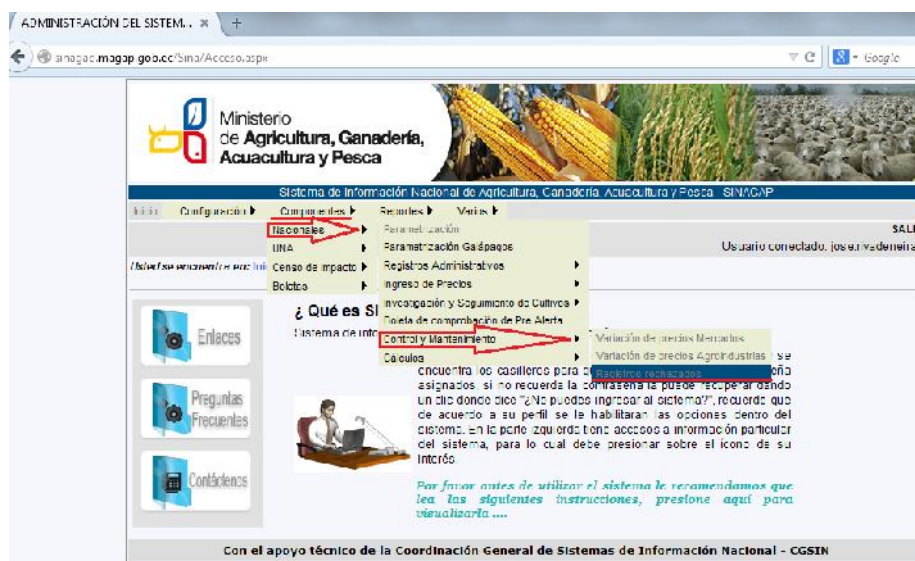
ADMINISTRACIÓN DEL SISTEM... ×  +

sinagap.magap.gob.ec/Sina/Acceso.aspx

Google

Ministerio de Agricultura, Ganadería, Acuacultura y Pesca

Sistema de Información Nacional de Agricultura, Ganadería, Acuacultura y Pesca - SINAGAP

Inicio  Configuración ▸  Componentes ▸  Reportes ▸  Varios ▸

SALI

Usuario conectado: jose.rivadeneira

Usted se encuentra en: Inicio

Nacionales ▸
UNA ▸
Censo de Impacto ▸
Boletos ▸

Parametrización
Parametrización Galápagos
Registros Administrativos ▸
Ingreso de Precios ▸
Investigación y Seguimiento de Cultivos ▸
Boleta de comprobación de Pre Alerta
Control y Mantenimiento ▸
Cálculos ▸

Variación de precios Mercados
Variación de precios Agroindustrias
Registros rechazados

Enlaces

Preguntas Frecuentes

Contáctenos

¿ Qué es SI

Sistema de info

encuentra los casilleros para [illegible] asignados, si no recuerda la contraseña la puede recuperar dando un clic donde dice "¿No puedes ingresar al sistema?", recuerde que de acuerdo a su perfil se le habilitaran las opciones dentro del sistema. En la parte izquierda tiene acceso a información particular del sistema, para lo cual debe presionar sobre el icono de su interés.

Por favor antes de utilizar el sistema le recomendamos que lea las siguientes instrucciones, presione aquí para visualizarla ....

Con el apoyo técnico de la Coordinación General de Sistemas de Información Nacional - CGSIN